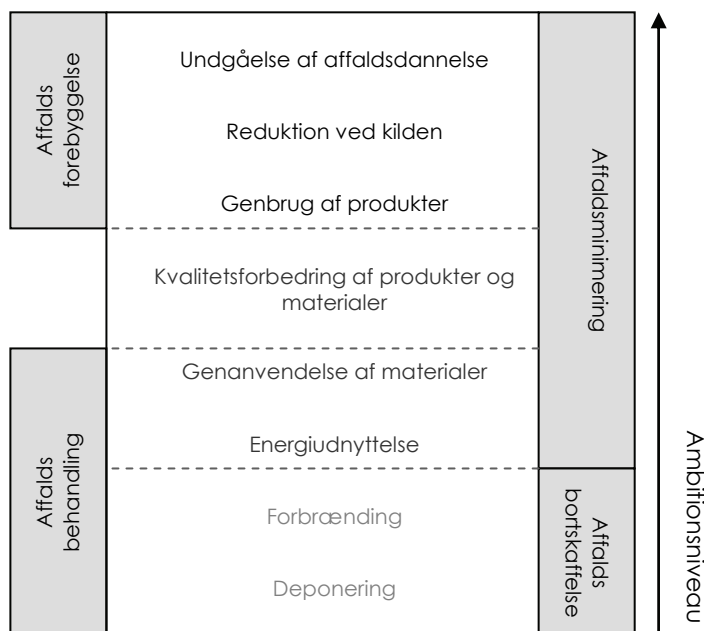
Affalds forebyggelse

Undgåelse af affaldsdannelse

Reduktion ved kilden

Genbrug af produkter

Kvalitetsforbedring af produkter og materialer

Genanvendelse af materialer

Energiudnyttelse

Forbrænding

Deponering

Affalds behandling

Affaldsminimering

Affalds bortskaffelse

Ambitionsniveau